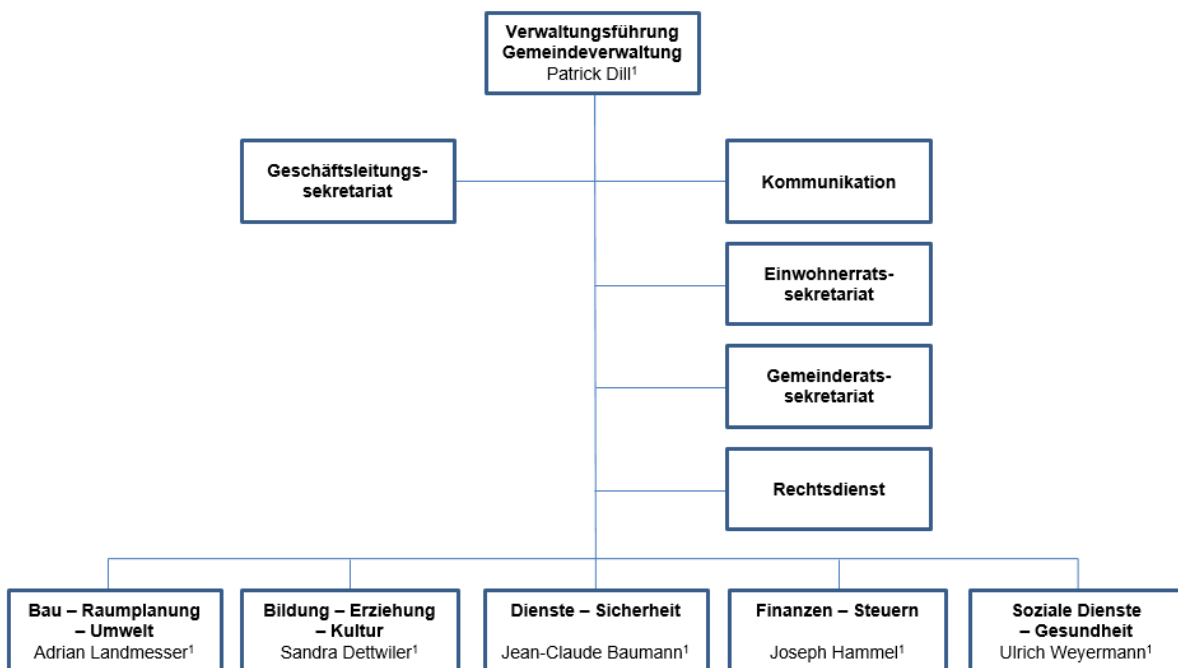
Verwaltungsführung
Gemeindeverwaltung
Patrick Dill$^1$

Geschäftsleitungssekretariat

Kommunikation

Einwohnerratssekretariat

Gemeinderatssekretariat

Rechtsdienst

Bau – Raumplanung – Umwelt
Adrian Landmesser$^1$

Bildung – Erziehung – Kultur
Sandra Dettwiler$^1$

Dienste – Sicherheit
Jean-Claude Baumann$^1$

Finanzen – Steuern
Joseph Hammel$^1$

Soziale Dienste – Gesundheit
Ulrich Weyermann$^1$